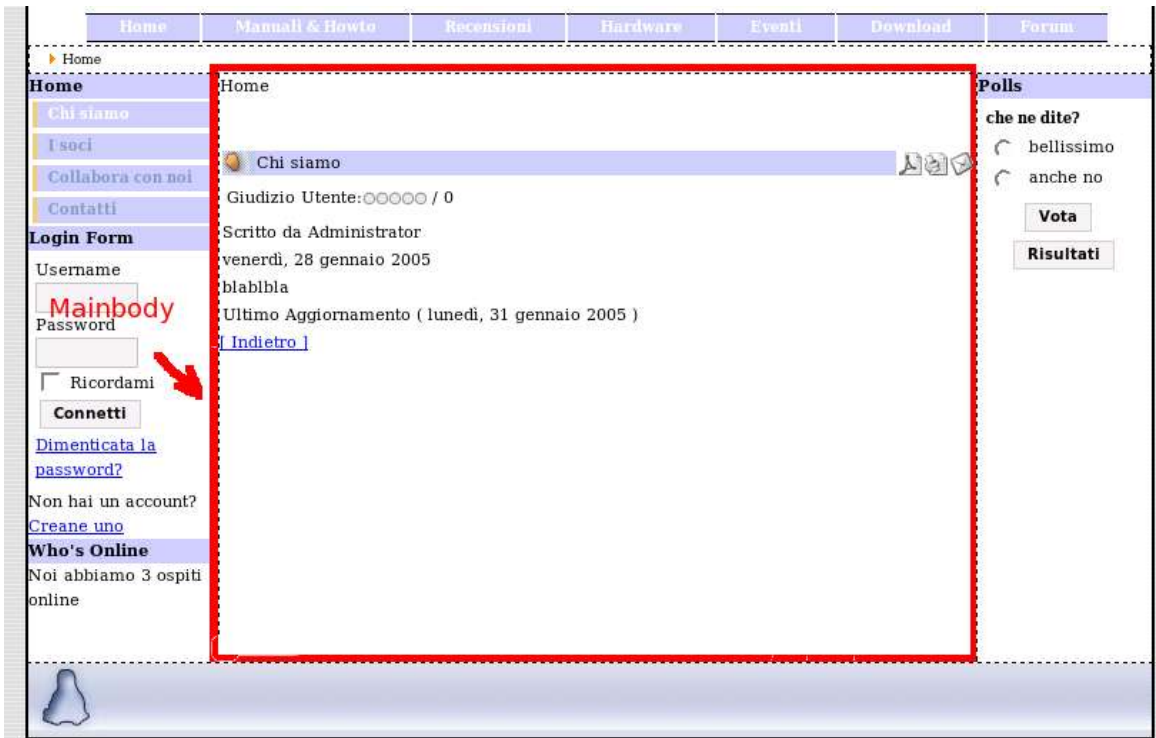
Home | Manuali & Howto | Recensioni | Hardware | Eventi | Download | Forum

Home

Home
Chi siamo
I soci
Collabora con noi
Contatti

Login Form
Username
Password
Ricordami
Connetti
Dimenticata la password?
Non hai un account?
Creane uno

Who's Online
Noi abbiamo 3 ospiti online

Mainbody

Home

Chi siamo
Giudizio Utente: / 0
Scritto da Administrator
venerdì, 28 gennaio 2005
blablbla
Ultimo Aggiornamento ( lunedì, 31 gennaio 2005 )
[ Indietro ]

Polls
che ne dite?
bellissimo
anche no
Vota
Risultati